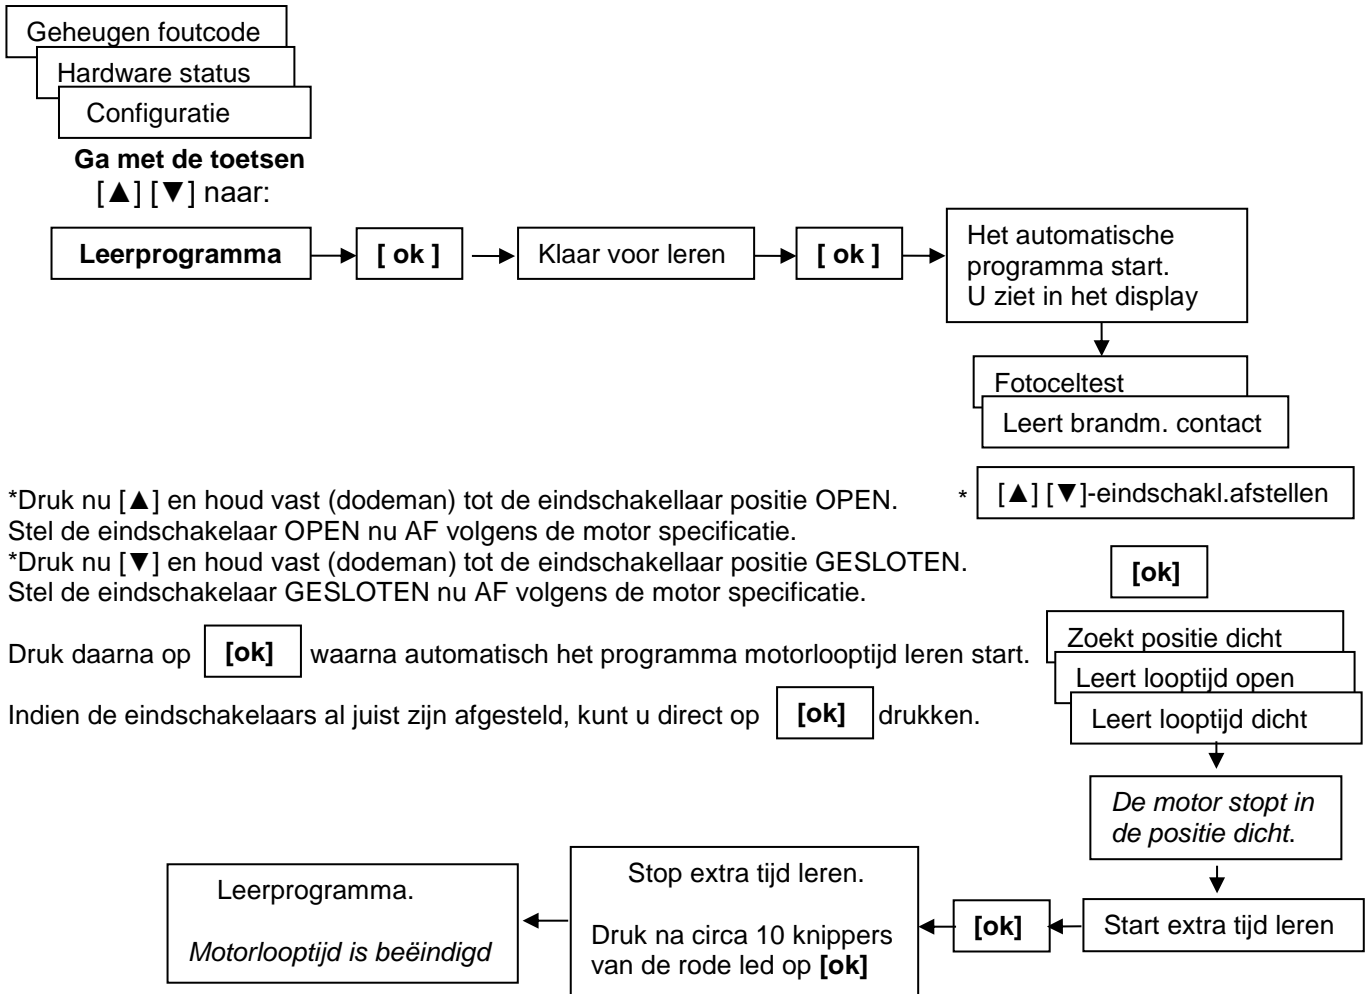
Geheugen foutcode

Hardware status

Configuratie

**Ga met de toetsen** [▲] [▼] naar:

**Leerprogramma** → **[ ok ]** → Klaar voor leren → **[ ok ]** → Het automatische programma start. U ziet in het display

Fotoceltest

Leert brandm. contact

\* [▲] [▼]-eindschakl.afstellen

*Druk nu [▲] en houd vast (dodeman) tot de eindschakellaar positie OPEN.
Stel de eindschakelaar OPEN nu AF volgens de motor specificatie.
*Druk nu [▼] en houd vast (dodeman) tot de eindschakellaar positie GESLOTEN.
Stel de eindschakelaar GESLOTEN nu AF volgens de motor specificatie.

**[ok]**

Druk daarna op **[ok]** waarna automatisch het programma motorlooptijd leren start.

Indien de eindschakelaars al juist zijn afgesteld, kunt u direct op **[ok]** drukken.

Zoekt positie dicht

Leert looptijd open

Leert looptijd dicht

*De motor stopt in de positie dicht.*

Start extra tijd leren

**[ok]**

Stop extra tijd leren.

Druk na circa 10 knippers van de rode led op **[ok]**

Leerprogramma.

*Motorlooptijd is beëindigd*